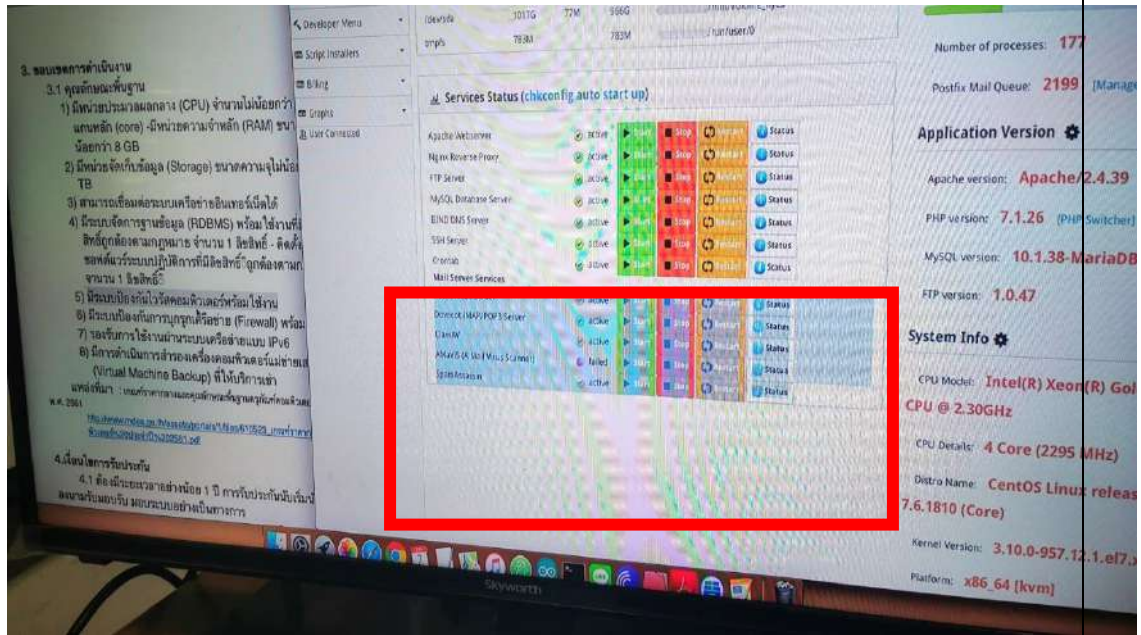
3. ขอบเขตการดำเนินงาน

3.1 คุณลักษณะพื้นฐาน

1) มีหน่วยประมวลผลกลาง (CPU) จำนวนไม่น้อยกว่า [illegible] แกนหลัก (core) -มีหน่วยความจำหลัก (RAM) ขนา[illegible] น้อยกว่า 8 GB

2) มีหน่วยจัดเก็บข้อมูล (Storage) ขนาดความจุไม่น้อ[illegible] TB

3) สามารถเชื่อมต่อระบบเครือข่ายอินเทอร์เน็ตได้

4) มีระบบจัดการฐานข้อมูล (RDBMS) พร้อมใช้งานที่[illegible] สิทธิ์ถูกต้องตามกฎหมาย จำนวน 1 ลิขสิทธิ์ - ติดตั้ง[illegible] ซอฟต์แวร์ระบบปฏิบัติการที่มีลิขสิทธิ์ถูกต้องตามก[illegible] จำนวน 1 ลิขสิทธิ์

5) มีระบบป้องกันไวรัสคอมพิวเตอร์พร้อมใช้งาน

6) มีระบบป้องกันการบุกรุกเครือข่าย (Firewall) พร้อม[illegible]

7) รองรับการใช้งานผ่านระบบเครือข่ายแบบ IPv6

8) มีการดำเนินการสำรองเครื่องคอมพิวเตอร์แม่ข่ายเส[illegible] (Virtual Machine Backup) ที่ให้บริการเช่า

แหล่งที่มา : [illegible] พ.ศ. 2561

http://www.mdes.go.th/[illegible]

4.เงื่อนไขการรับประกัน

4.1 ต้องมีระยะเวลาอย่างน้อย 1 ปี การรับประกันนับเริ่ม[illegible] ลงนามรับมอบรับ มอบระบบอย่างเป็นทางการ

Developer Menu
Script Installers
Billing
Graphs
User Connected

/dev/sda 1017G 72M 966G
tmpfs 783M 783M /run/user/0

Services Status (chkconfig auto start up)

| Service | Status | | | | |
|---|---|---|---|---|---|
| Apache Webserver | active | Start | Stop | Restart | Status |
| Nginx Reverse Proxy | active | Start | Stop | Restart | Status |
| FTP Server | active | Start | Stop | Restart | Status |
| MySQL Database Server | active | Start | Stop | Restart | Status |
| BIND DNS Server | active | Start | Stop | Restart | Status |
| SSH Server | active | Start | Stop | Restart | Status |
| Crontab | active | Start | Stop | Restart | Status |

Mail Server Services

| Service | Status | | | | |
|---|---|---|---|---|---|
| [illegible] | active | Start | Stop | Restart | Status |
| Dovecot IMAP/POP3 Server | active | Start | Stop | Restart | Status |
| ClamAV | active | Start | Stop | Restart | Status |
| AMaViS (A Mail Virus Scanner) | failed | Start | Stop | Restart | Status |
| SpamAssassin | active | Start | Stop | Restart | Status |

Number of processes: 177
Postfix Mail Queue: 2199 [Manage

Application Version
Apache version: Apache/2.4.39
PHP version: 7.1.26 (PHP Switcher)
MySQL version: 10.1.38-MariaDB
FTP version: 1.0.47

System Info
CPU Model: Intel(R) Xeon(R) Gol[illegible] CPU @ 2.30GHz
CPU Details: 4 Core (2295 MHz)
Distro Name: CentOS Linux releas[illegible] 7.6.1810 (Core)
Kernel Version: 3.10.0-957.12.1.el7.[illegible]
Platform: x86_64 [kvm]

Skyworth